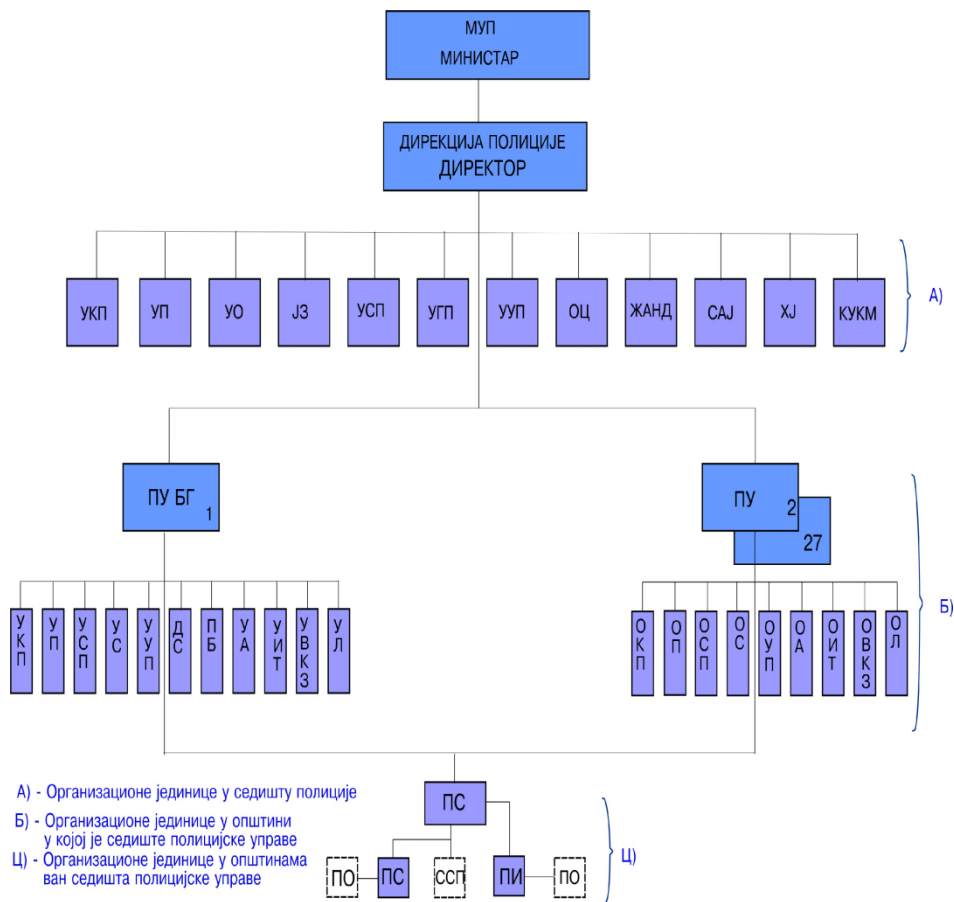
МУП
МИНИСТАР

ДИРЕКЦИЈА ПОЛИЦИЈЕ
ДИРЕКТОР

УКП
УП
УО
ЈЗ
УСП
УГП
УУП
ОЦ
ЖАНД
САЈ
ХЈ
КУКМ

А)

ПУ БГ 1

ПУ 2
27

УКП
УП
УСП
УС
УУП
ДС
ПБ
УА
УИТ
УВКЗ
УЛ

ОКП
ОП
ОСП
ОС
ОУП
ОА
ОИТ
ОВКЗ
ОЛ

Б)

ПС

ПО
ПС
ССП
ПИ
ПО

Ц)

А) - Организационе јединице у седишту полиције

Б) - Организационе јединице у општини у којој је седиште полицијске управе

Ц) - Организационе јединице у општинама ван седишта полицијске управе